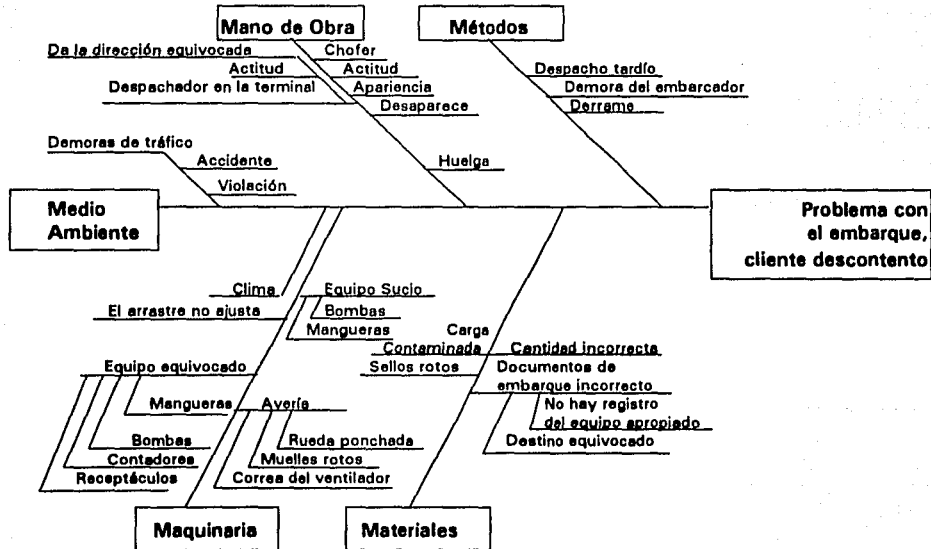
Mano de Obra

Métodos

Da la dirección equivocada

Chofer

Actitud

Actitud

Despachador en la terminal

Apariencia

Desaparece

Despacho tardío

Demora del embarcador

Derrame

Demoras de tráfico

Accidente

Violación

Huelga

Medio Ambiente

Problema con el embarque, cliente descontento

Clima

El arrastre no ajusta

Equipo Sucio

Bombas

Mangueras

Carga

Contaminada

Cantidad incorrecta

Sellos rotos

Documentos de embarque incorrecto

No hay registro del equipo apropiado

Destino equivocado

Equipo equivocado

Mangueras

Avería

Bombas

Rueda ponchada

Contadores

Muelles rotos

Receptáculos

Correa del ventilador

Maquinaria

Materiales